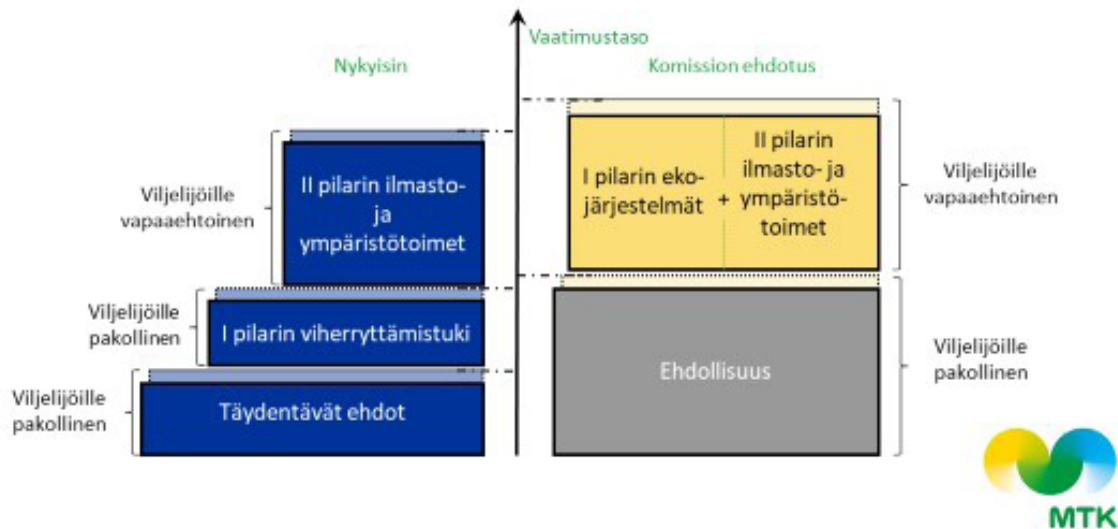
Vaatimustaso

Nykyisin

Komission ehdotus

Viljelijöille vapaaehtoinen

II pilarin ilmasto- ja ympäristötoimet

Viljelijöille pakollinen

I pilarin viherryttämistuki

Viljelijöille pakollinen

Täydentävät ehdot

I pilarin eko-järjestelmät

+

II pilarin ilmasto- ja ympäristö-toimet

Viljelijöille vapaaehtoinen

Ehdollisuus

Viljelijöille pakollinen

MTK